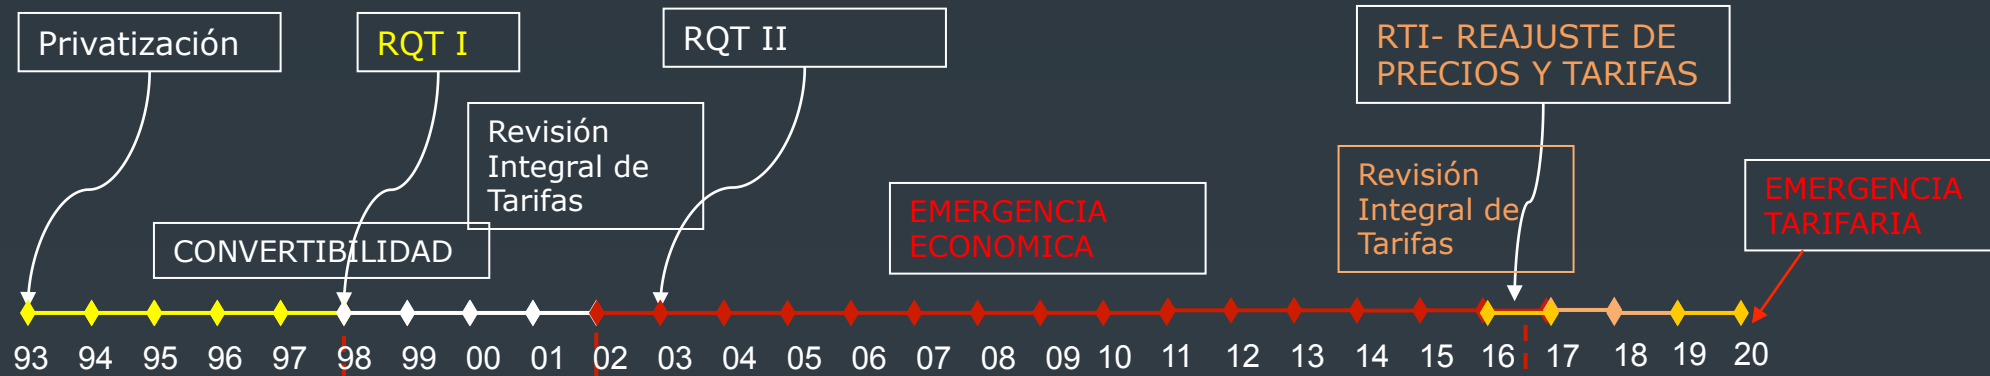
Privatización

RQT I

RQT II

RTI- REAJUSTE DE PRECIOS Y TARIFAS

Revisión Integral de Tarifas

CONVERTIBILIDAD

EMERGENCIA ECONOMICA

Revisión Integral de Tarifas

EMERGENCIA TARIFARIA

93 94 95 96 97 98 99 00 01 02 03 04 05 06 07 08 09 10 11 12 13 14 15 16 17 18 19 20